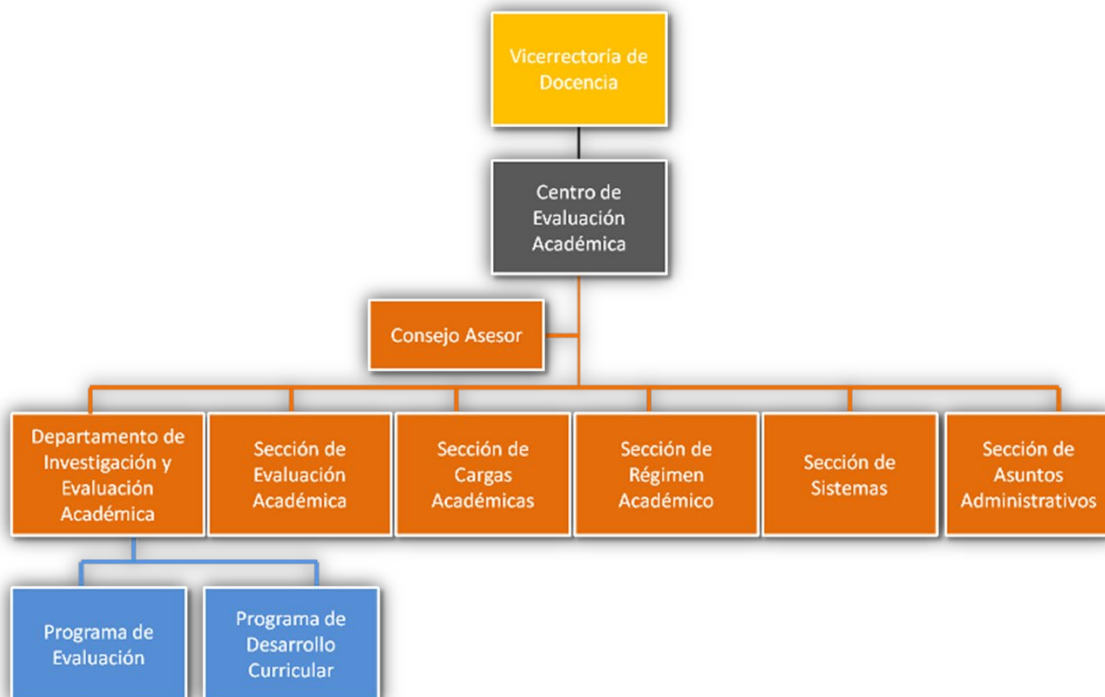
Vicerrectoría de Docencia

Centro de Evaluación Académica

Consejo Asesor

Departamento de Investigación y Evaluación Académica

Sección de Evaluación Académica

Sección de Cargas Académicas

Sección de Régimen Académico

Sección de Sistemas

Sección de Asuntos Administrativos

Programa de Evaluación

Programa de Desarrollo Curricular